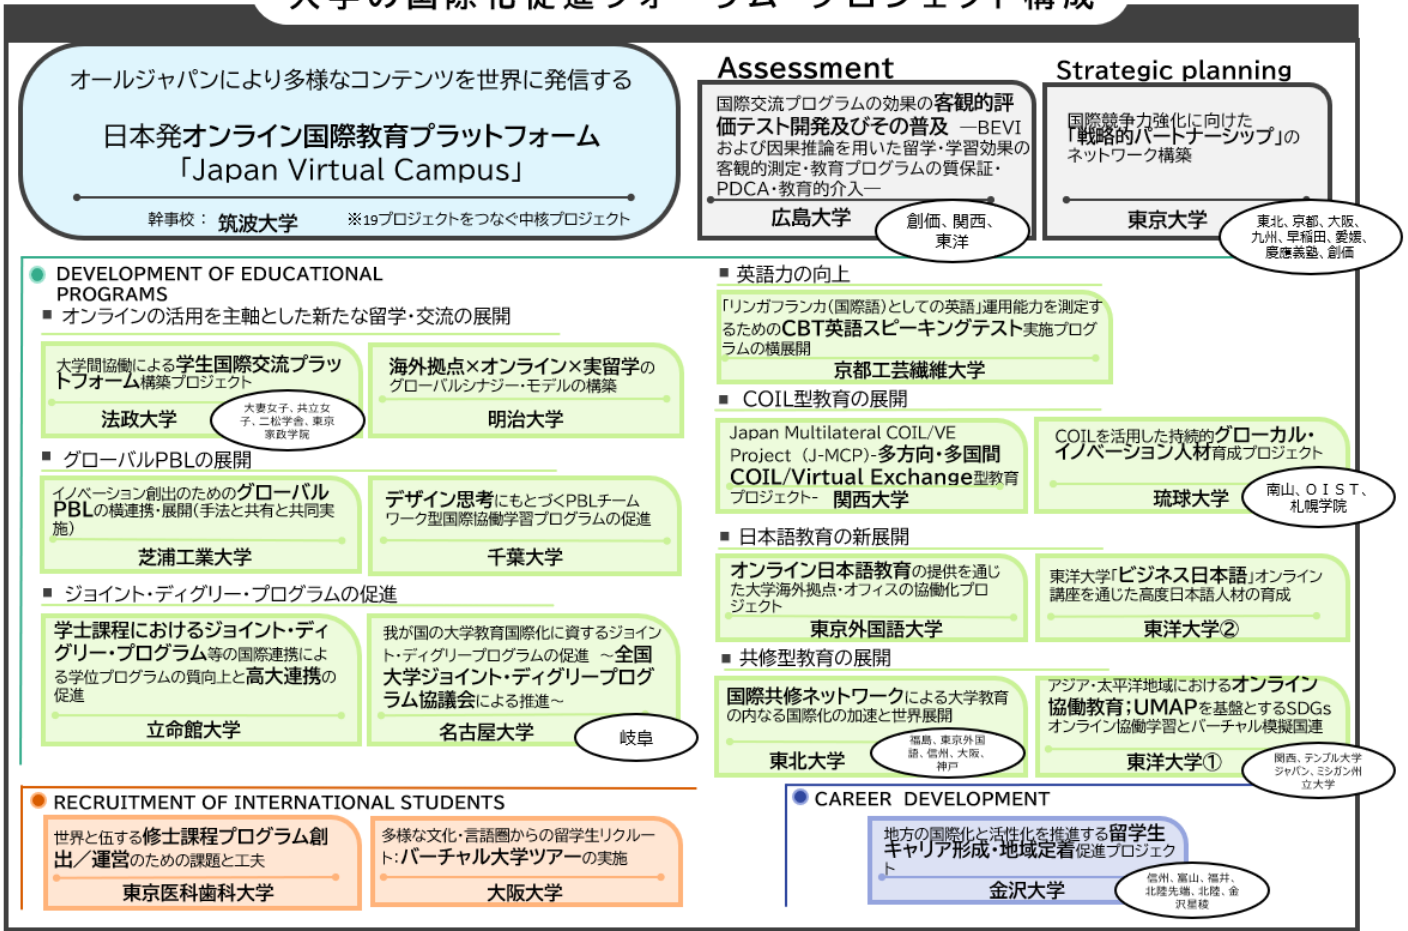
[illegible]

オールジャパンにより多様なコンテンツを世界に発信する

日本発オンライン国際教育プラットフォーム
「Japan Virtual Campus」

幹事校： 筑波大学 ※19プロジェクトをつなぐ中核プロジェクト

Assessment

国際交流プログラムの効果の客観的評価テスト開発及びその普及 ―BEVIおよび因果推論を用いた留学・学習効果の客観的測定・教育プログラムの質保証・PDCA・教育的介入―

広島大学

創価、関西、東洋

Strategic planning

国際競争力強化に向けた「戦略的パートナーシップ」のネットワーク構築

東京大学

東北、京都、大阪、九州、早稲田、愛媛、慶應義塾、創価

DEVELOPMENT OF EDUCATIONAL PROGRAMS

■ オンラインの活用を主軸とした新たな留学・交流の展開

大学間協働による学生国際交流プラットフォーム構築プロジェクト

法政大学

大妻女子、共立女子、二松学舎、東京家政学院

海外拠点×オンライン×実留学のグローバルシナジー・モデルの構築

明治大学

■ グローバルPBLの展開

イノベーション創出のためのグローバルPBLの横連携・展開(手法と共有と共同実施)

芝浦工業大学

デザイン思考にもとづくPBLチームワーク型国際協働学習プログラムの促進

千葉大学

■ ジョイント・ディグリー・プログラムの促進

学士課程におけるジョイント・ディグリー・プログラム等の国際連携による学位プログラムの質向上と高大連携の促進

立命館大学

我が国の大学教育国際化に資するジョイント・ディグリープログラムの促進 ～全国大学ジョイント・ディグリープログラム協議会による推進～

名古屋大学

岐阜

■ 英語力の向上

「リンガフランカ(国際語)としての英語」運用能力を測定するためのCBT英語スピーキングテスト実施プログラムの横展開

京都工芸繊維大学

■ COIL型教育の展開

Japan Multilateral COIL/VE Project (J-MCP)-多方向・多国間COIL/Virtual Exchange型教育プロジェクト- 関西大学

COILを活用した持続的グローカル・イノベーション人材育成プロジェクト

琉球大学

南山、ＯＩＳＴ、札幌学院

■ 日本語教育の新展開

オンライン日本語教育の提供を通じた大学海外拠点・オフィスの協働化プロジェクト

東京外国語大学

東洋大学「ビジネス日本語」オンライン講座を通じた高度日本語人材の育成

東洋大学②

■ 共修型教育の展開

国際共修ネットワークによる大学教育の内なる国際化の加速と世界展開

東北大学

福島、東京外国語、信州、大阪、神戸

アジア・太平洋地域におけるオンライン協働教育；UMAPを基盤とするSDGsオンライン協働学習とバーチャル模擬国連

東洋大学①

関西、テンプル大学ジャパン、ミシガン州立大学

RECRUITMENT OF INTERNATIONAL STUDENTS

世界と伍する修士課程プログラム創出／運営のための課題と工夫

東京医科歯科大学

多様な文化・言語圏からの留学生リクルート：バーチャル大学ツアーの実施

大阪大学

CAREER DEVELOPMENT

地方の国際化と活性化を推進する留学生キャリア形成・地域定着促進プロジェクト

金沢大学

信州、富山、福井、北陸先端、北陸、金沢星稜